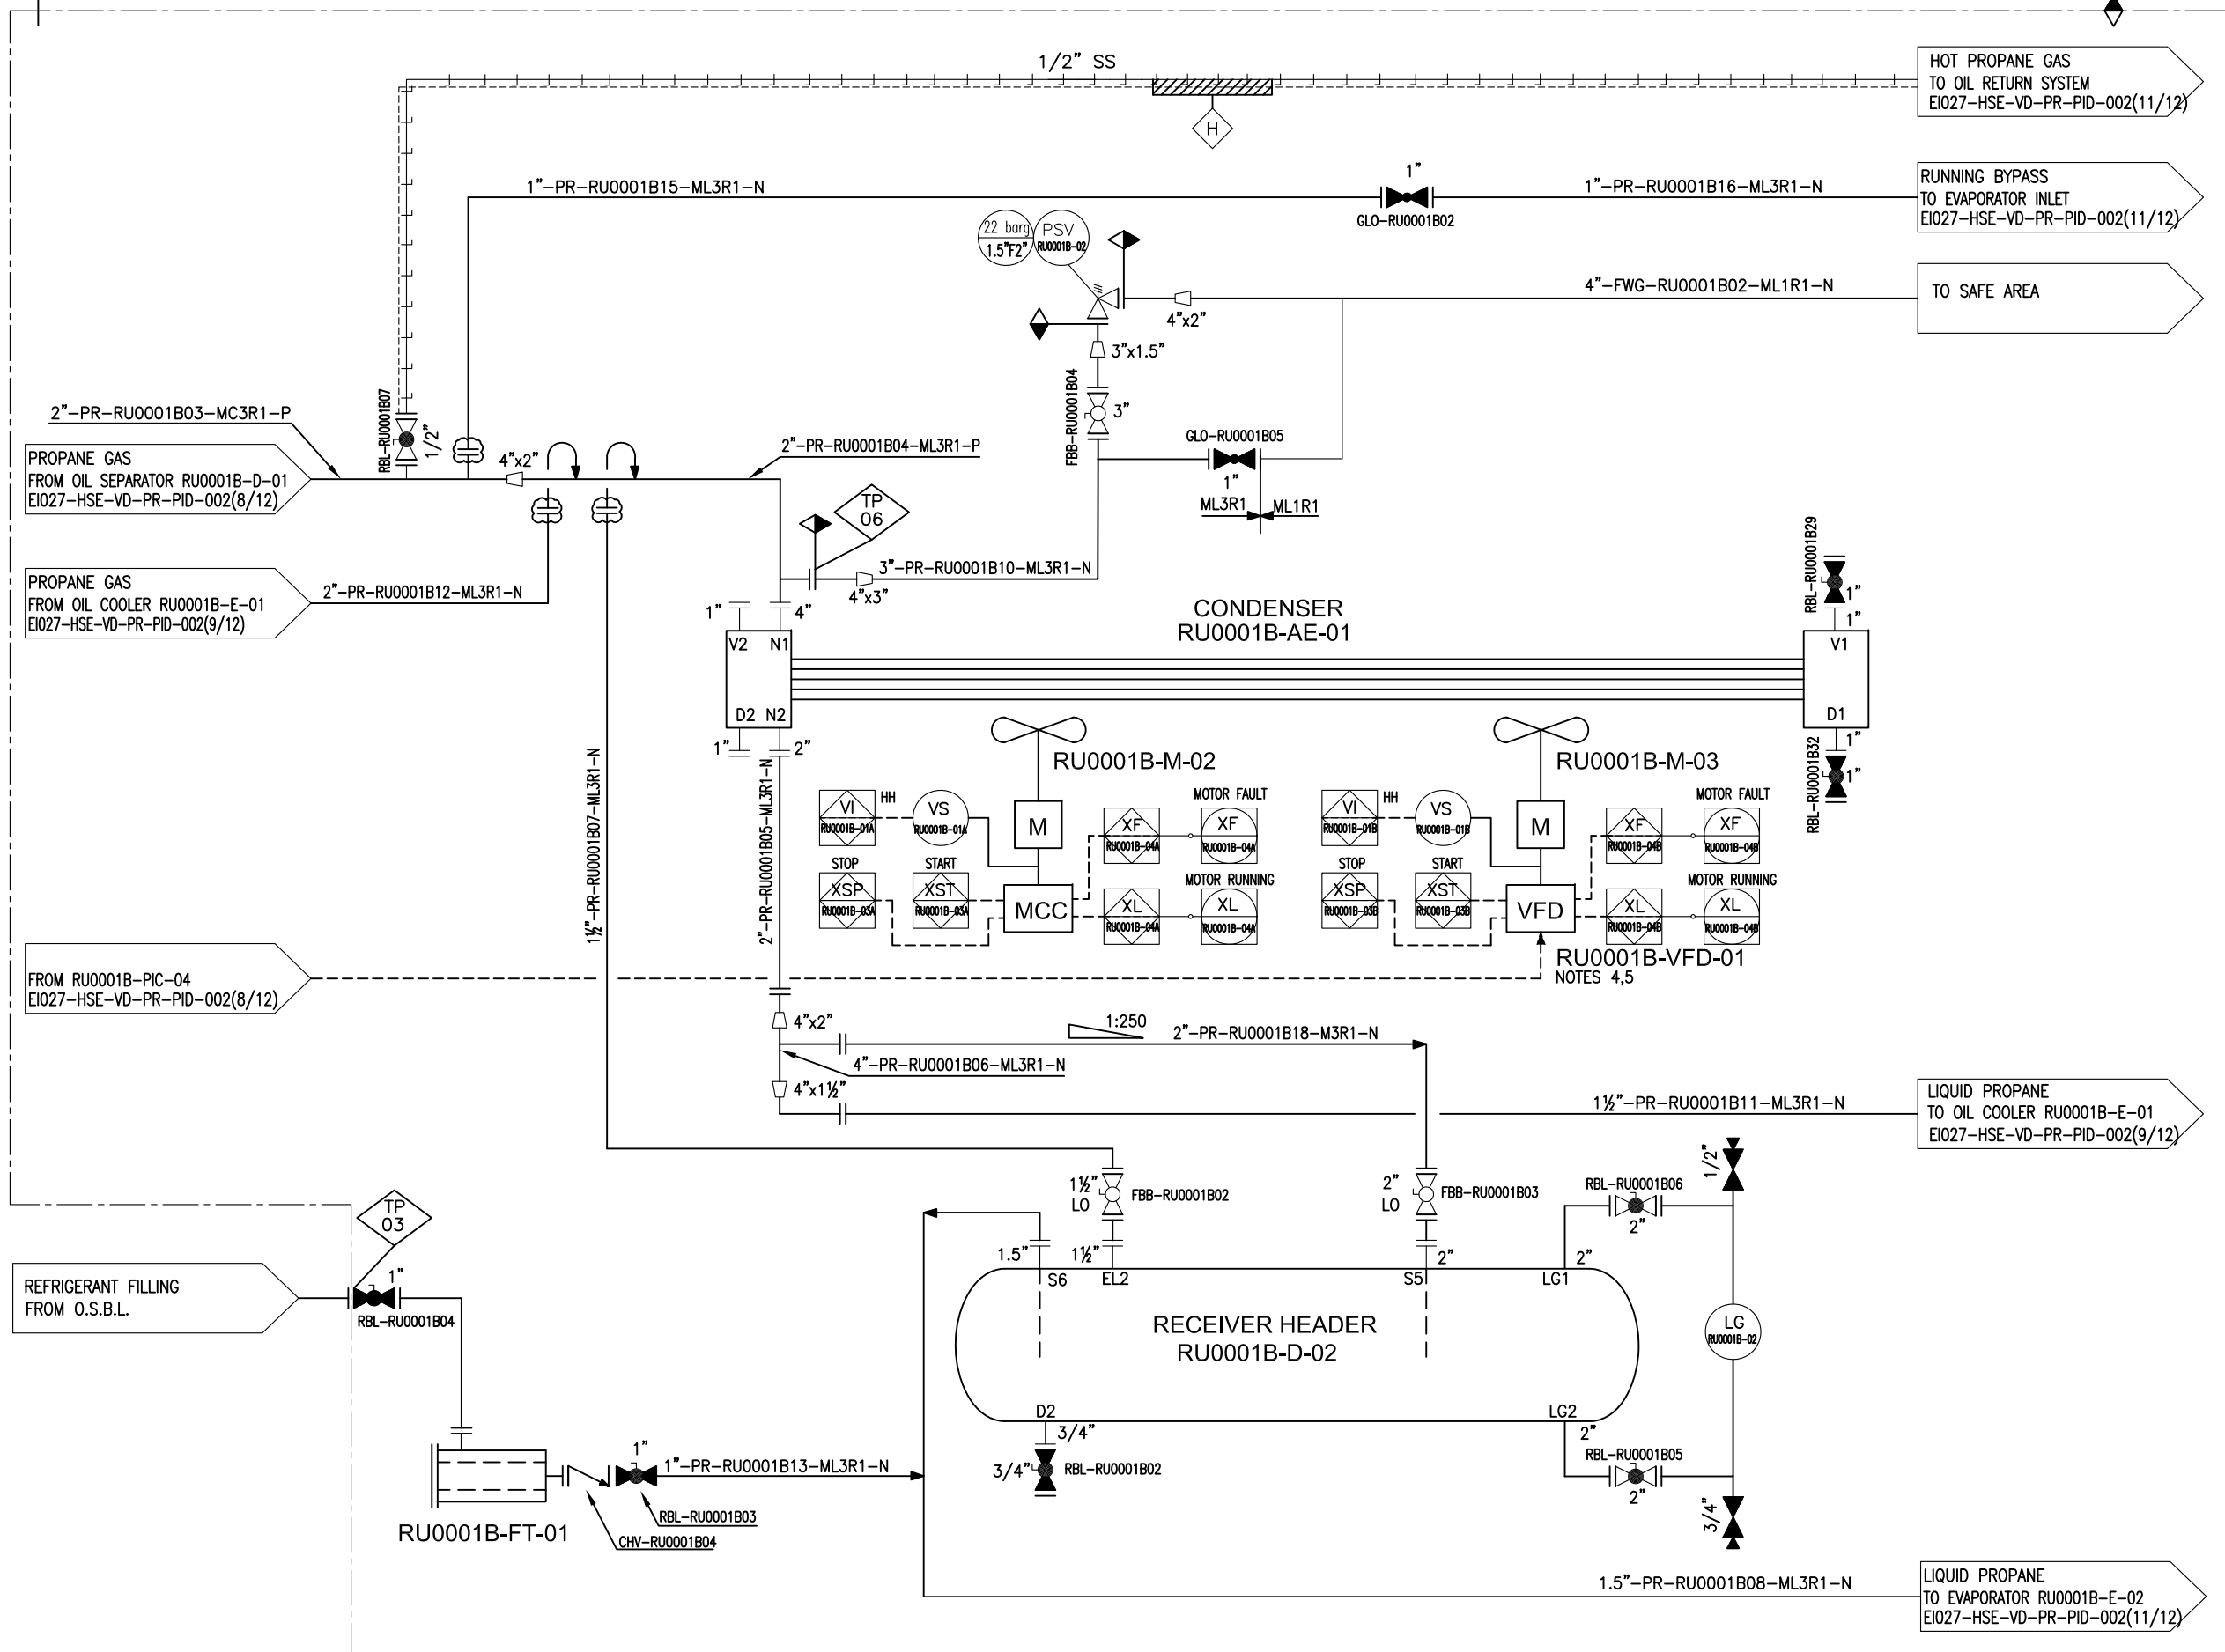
1/2" SS

H

HOT PROPANE GAS
TO OIL RETURN SYSTEM
EI027–HSE–VD–PR–PID–002(11/12)

1"–PR–RU0001B15–ML3R1–N

1"

GLO–RU0001B02

1"–PR–RU0001B16–ML3R1–N

RUNNING BYPASS
TO EVAPORATOR INLET
EI027–HSE–VD–PR–PID–002(11/12)

22 barg
1.5"F2"

PSV
RU0001B–02

4"–FWG–RU0001B02–ML1R1–N

TO SAFE AREA

4"x2"

3"x1.5"

FBB–RU0001B04

3"

2"–PR–RU0001B03–MC3R1–P

RBL–RU0001B07

1/2"

4"x2"

GLO–RU0001B05

2"–PR–RU0001B04–ML3R1–P

PROPANE GAS
FROM OIL SEPARATOR RU0001B–D–01
EI027–HSE–VD–PR–PID–002(8/12)

1"

ML3R1

ML1R1

TP
06

3"–PR–RU0001B10–ML3R1–N

PROPANE GAS
FROM OIL COOLER RU0001B–E–01
EI027–HSE–VD–PR–PID–002(9/12)

2"–PR–RU0001B12–ML3R1–N

4"x3"

1"

4"

CONDENSER
RU0001B–AE–01

RBL–RU0001B29

1"

1"

V2 N1

V1

D2 N2

D1

1"

2"

1"

RBL–RU0001B32

1"

RU0001B–M–02

RU0001B–M–03

1½"–PR–RU0001B07–ML3R1–N

2"–PR–RU0001B05–ML3R1–N

VI
RU0001B–01A

HH

VS
RU0001B–01A

M

XF
RU0001B–04A

MOTOR FAULT

XF
RU0001B–04A

VI
RU0001B–01B

HH

VS
RU0001B–01B

M

XF
RU0001B–04B

MOTOR FAULT

XF
RU0001B–04B

STOP

START

MOTOR RUNNING

STOP

START

MOTOR RUNNING

XSP
RU0001B–03A

XST
RU0001B–03A

MCC

XL
RU0001B–04A

XL
RU0001B–04A

XSP
RU0001B–03B

XST
RU0001B–03B

VFD

XL
RU0001B–04B

XL
RU0001B–04B

FROM RU0001B–PIC–04
EI027–HSE–VD–PR–PID–002(8/12)

RU0001B–VFD–01
NOTES 4,5

4"x2"

1:250

2"–PR–RU0001B18–M3R1–N

4"–PR–RU0001B06–ML3R1–N

4"x1½"

1½"–PR–RU0001B11–ML3R1–N

LIQUID PROPANE
TO OIL COOLER RU0001B–E–01
EI027–HSE–VD–PR–PID–002(9/12)

1/2"

TP
03

1½"
LO

FBB–RU0001B02

2"
LO

FBB–RU0001B03

RBL–RU0001B06

2"

REFRIGERANT FILLING
FROM O.S.B.L.

1"

RBL–RU0001B04

1.5"

1½"

2"

2"

S6

EL2

S5

LG1

RECEIVER HEADER
RU0001B–D–02

LG
RU0001B–02

D2

LG2

3/4"

2"

1"

1"–PR–RU0001B13–ML3R1–N

3/4"

RBL–RU0001B02

RBL–RU0001B05

RBL–RU0001B03

2"

3/4"

RU0001B–FT–01

CHV–RU0001B04

1.5"–PR–RU0001B08–ML3R1–N

LIQUID PROPANE
TO EVAPORATOR RU0001B–E–02
EI027–HSE–VD–PR–PID–002(11/12)